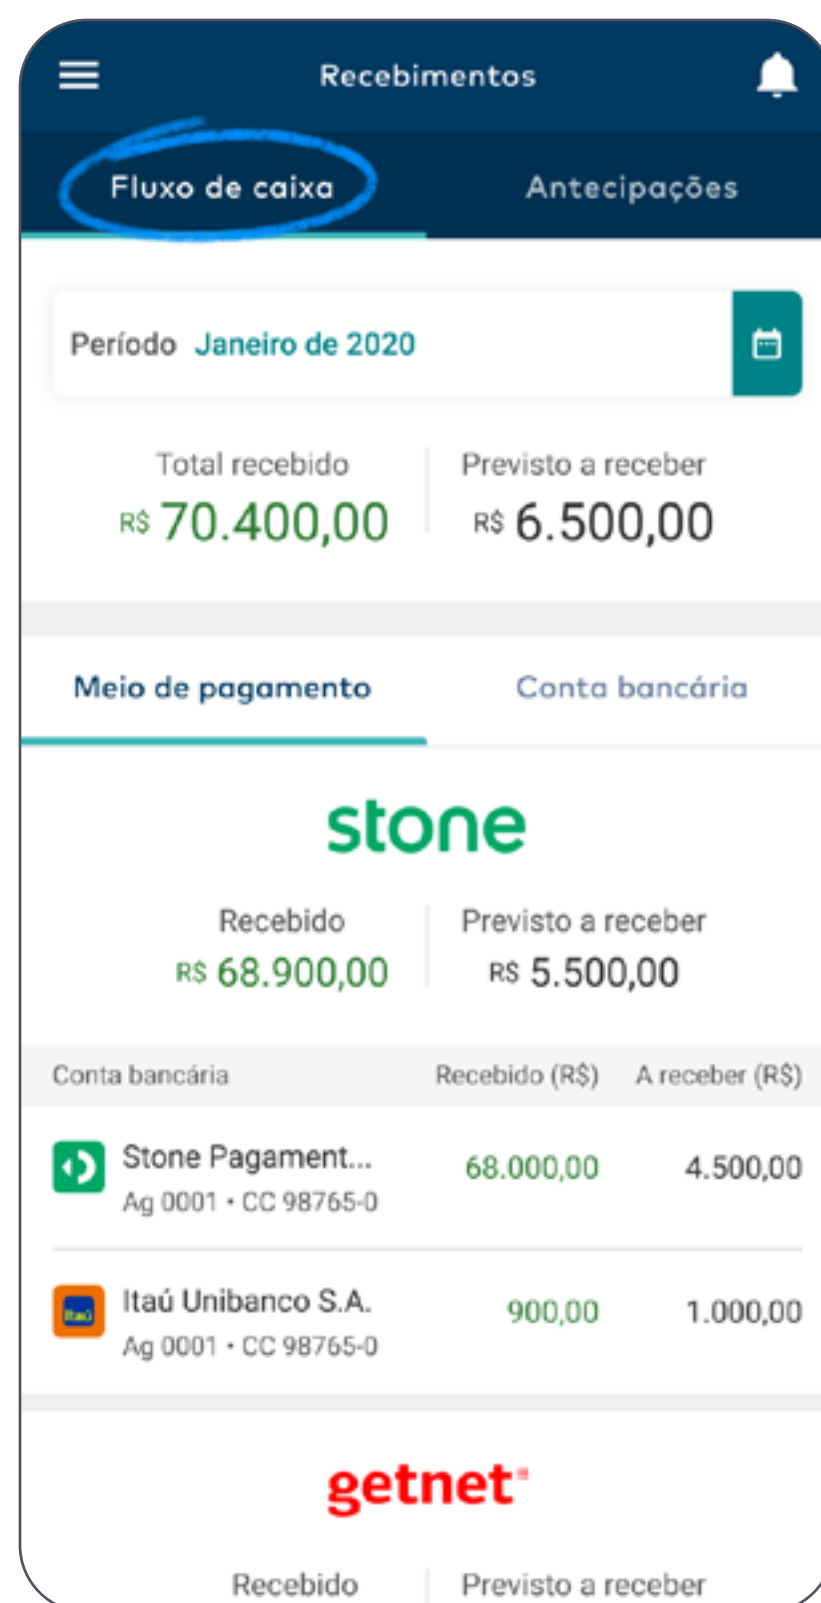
Recebimentos

Fluxo de caixa

Antecipações

Período Janeiro de 2020

Total recebido
R$ 70.400,00

Previsto a receber
R$ 6.500,00

Meio de pagamento

Conta bancária

stone

Recebido
R$ 68.900,00

Previsto a receber
R$ 5.500,00

| Conta bancária | Recebido (R$) | A receber (R$) |
|---|---|---|
| Stone Pagament... Ag 0001 • CC 98765-0 | 68.000,00 | 4.500,00 |
| Itaú Unibanco S.A. Ag 0001 • CC 98765-0 | 900,00 | 1.000,00 |

getnet

Recebido

Previsto a receber